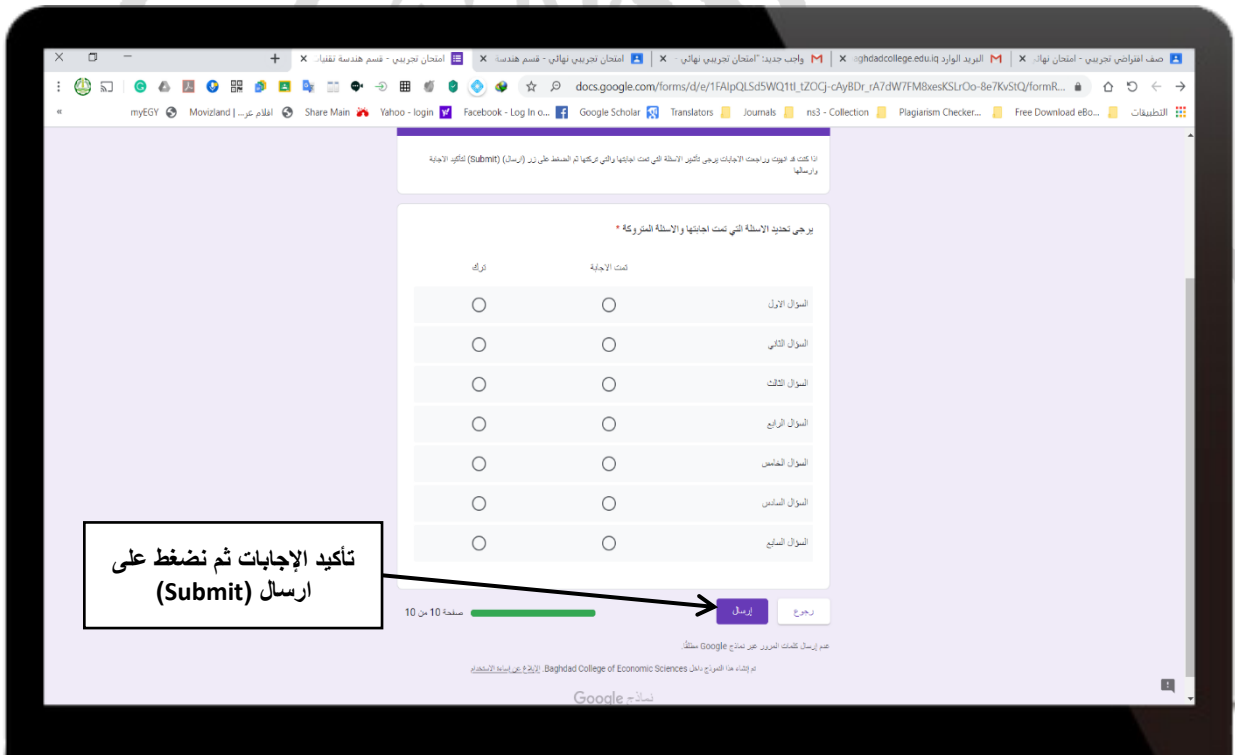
صف افتراضي تجريبي - امتحان نهائ ✕ | البريد الوارد aghdadcollege.edu.iq ✕ | واجب جديد: "امتحان تجريبي نهائي ✕ | امتحان تجريبي نهائي - قسم هندسة ✕ | امتحان تجريبي - قسم هندسة تقنيا ✕ +

docs.google.com/forms/d/e/1FAIpQLSd5WQ1tl_tZOCj-cAyBDr_rA7dW7FM8xesKSLrOo-8e7KvStQ/formR...

التطبيقات | Free Download eBo... | Plagiarism Checker... | ns3 - Collection | Journals | Translators | Google Scholar | Facebook - Log In o... | Yahoo - login | Share Main | افلام عر... | Movizland | myEGY

اذا كنت قد انهيت وراجعت الاجابات يرجى تأشير الاسئلة التي تمت اجابتها والتي تركتها ثم الضغط على زر (ارسال) (Submit) لتأكيد الاجابة وارسالها

يرجى تحديد الاسئلة التي تمت اجابتها والاسئلة المتروكة *

| | تمت الاجابة | ترك |
|---|---|---|
| السؤال الاول | ○ | ○ |
| السؤال الثاني | ○ | ○ |
| السؤال الثالث | ○ | ○ |
| السؤال الرابع | ○ | ○ |
| السؤال الخامس | ○ | ○ |
| السؤال السادس | ○ | ○ |
| السؤال السابع | ○ | ○ |

تأكيد الإجابات ثم نضغط على ارسال (Submit)

رجوع | إرسال | صفحة 10 من 10

عدم إرسال كلمات المرور عبر نماذج Google مطلقًا.

تم إنشاء هذا النموذج داخل Baghdad College of Economic Sciences. الإبلاغ عن إساءة الاستخدام

Google نماذج